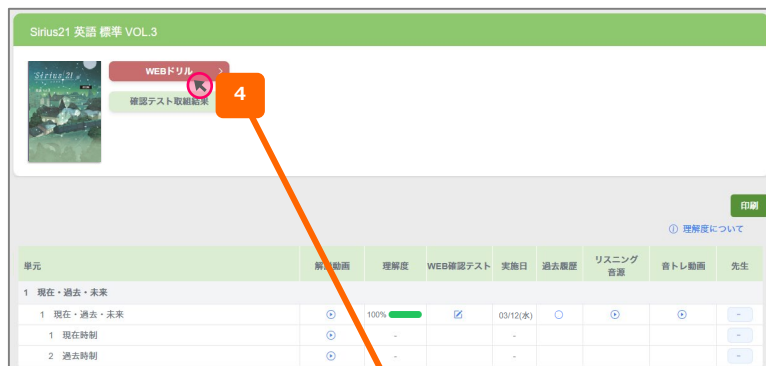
Sirius21 英語 標準 VOL.3

Sirius21

WEBドリル

確認テスト取組結果

4

印刷

ⓘ 理解度について

| 単元 | 解説動画 | 理解度 | WEB確認テスト | 実施日 | 過去履歴 | リスニング音源 | 音トレ動画 | 先生 |
|---|---|---|---|---|---|---|---|---|
| 1 現在・過去・未来 | | | | | | | | |
| 1 現在・過去・未来 | | 100% | | 03/12(水) | | | | - |
| 1 現在時制 | | - | | - | | | | - |
| 2 過去時制 | | - | | - | | | | - |